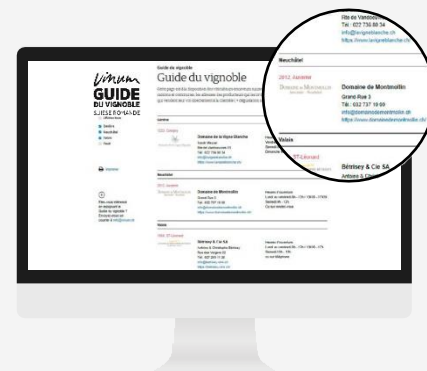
Vinum
GUIDE
DU VIGNOBLE
SUISSE ROMANDE

Guide du vignoble
Guide du vignoble

Genève
Domaine de la Vigne Blanche

Neuchâtel
Domaine de Montmollin

Valais
Bérisey & Cie SA

Rte de Vandoeuvres
Tél : 022 750 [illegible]
info@lavigneblanche.ch
https://www.lavigneblanche.ch

Neuchâtel
2012 Auvernier
DOMAINE DE MONTMOLLIN
Domaine de Montmollin
Grand Rue 3
Tél : 032 737 19 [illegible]
info@domainedemontmollin.ch
https://www.domainedemontmollin.ch

Valais
3958 St-Léonard
Bérisey & Cie SA
Antoine & Christophe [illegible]